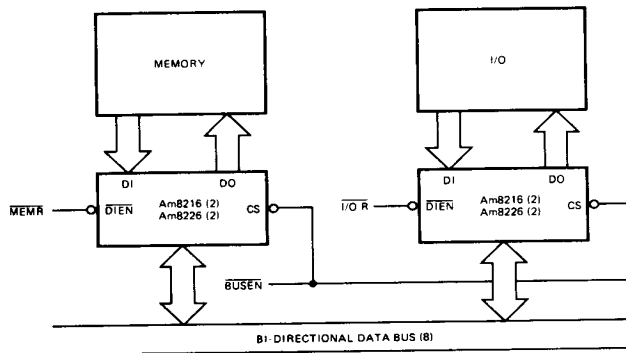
MEMORY

I/O

DI

DO

$\overline{MEMR}$

$\overline{DIEN}$

Am8216 (2)
Am8226 (2)

CS

DI

DO

$\overline{I/O\ R}$

$\overline{DIEN}$

Am8216 (2)
Am8226 (2)

CS

$\overline{BUSEN}$

BI-DIRECTIONAL DATA BUS (8)